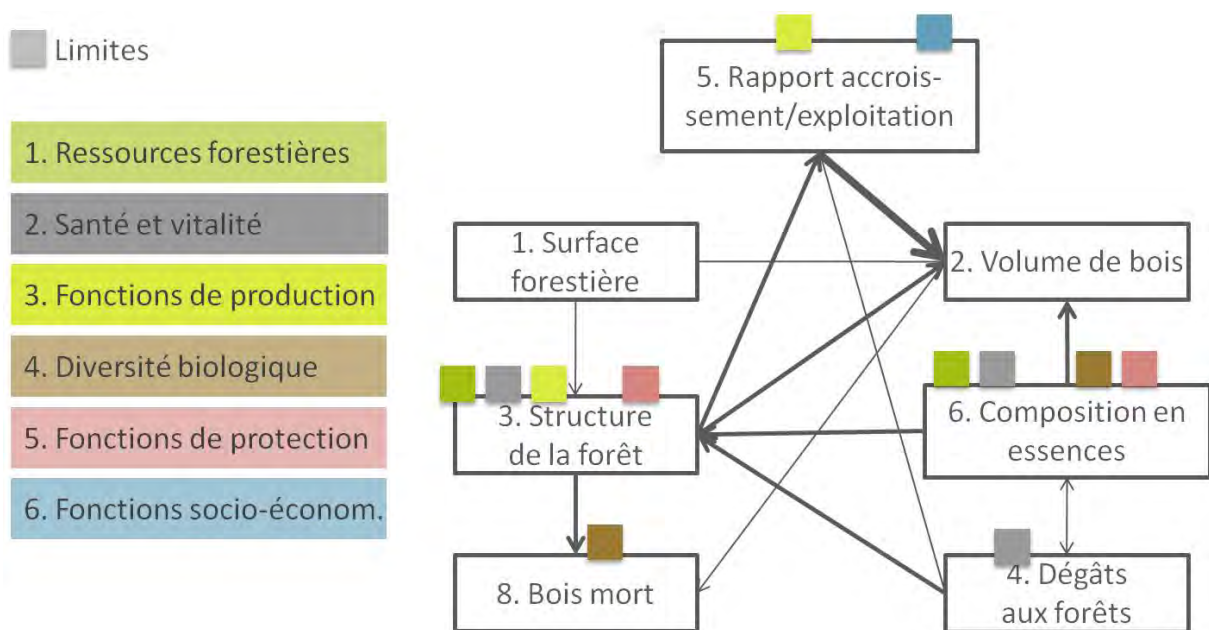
Limites

1. Ressources forestières

2. Santé et vitalité

3. Fonctions de production

4. Diversité biologique

5. Fonctions de protection

6. Fonctions socio-économ.

5. Rapport accroissement/exploitation

1. Surface forestière

2. Volume de bois

3. Structure de la forêt

6. Composition en essences

8. Bois mort

4. Dégâts aux forêts